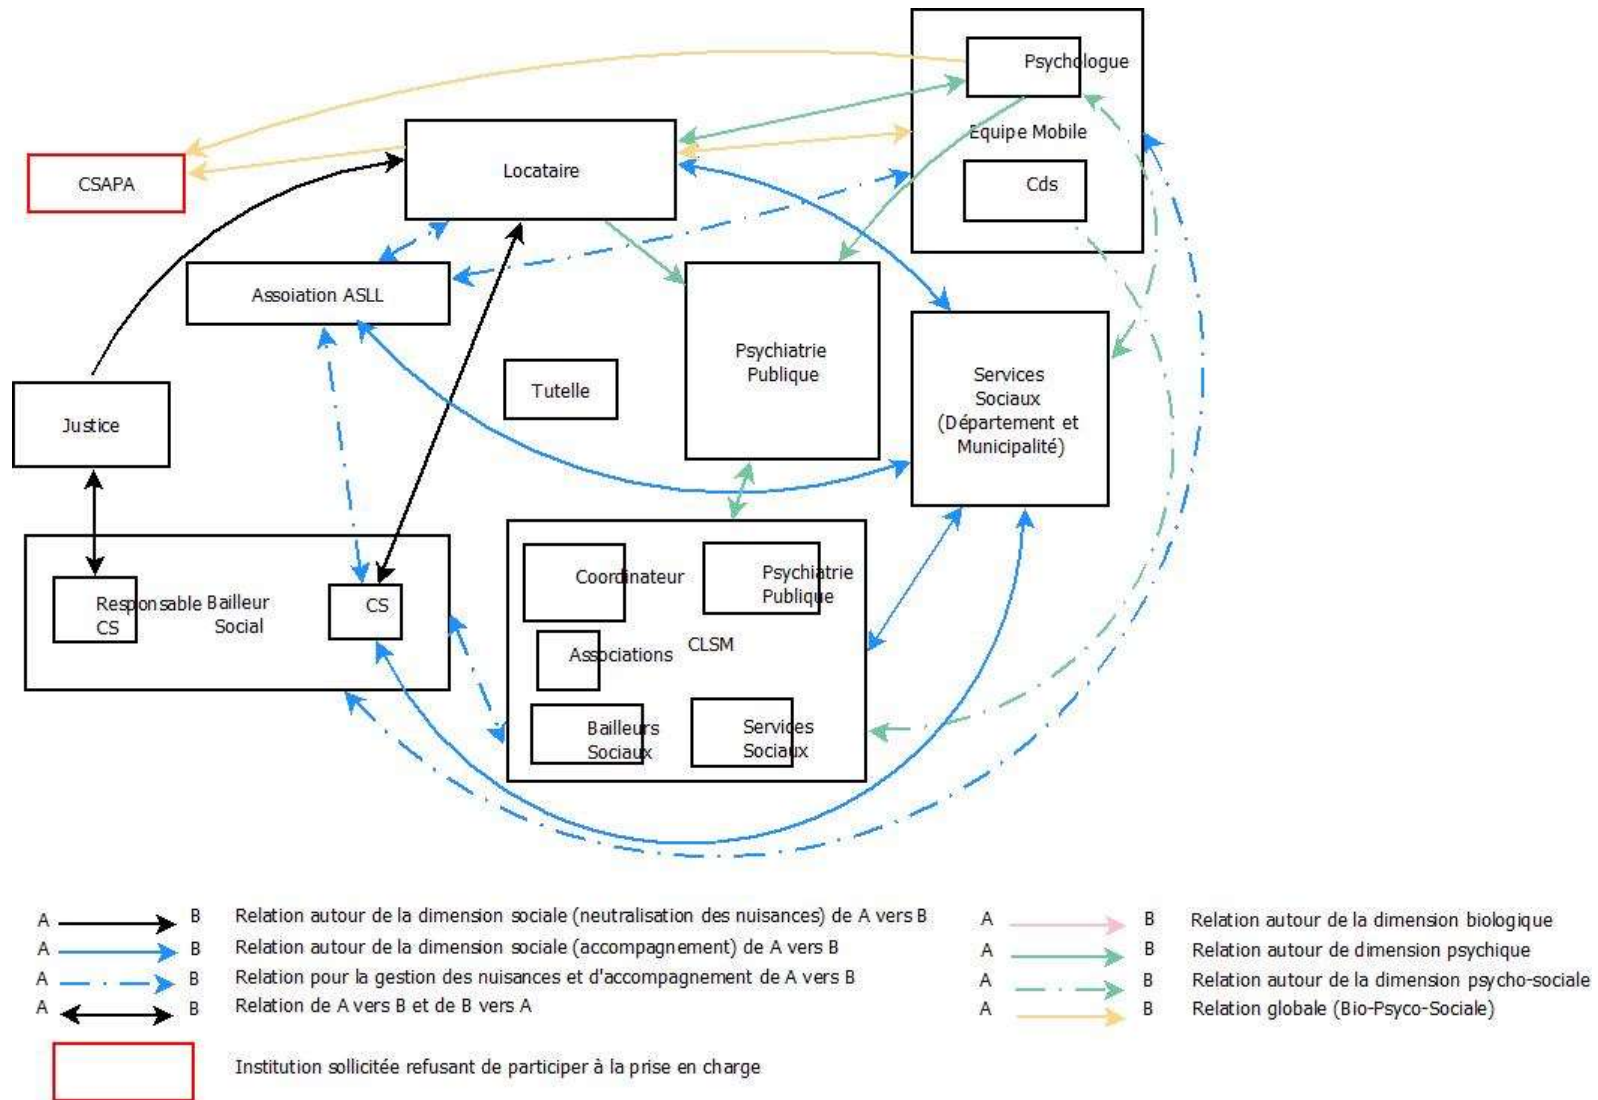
Psychologue
Equipe Mobile
Cds
CSAPA
Locataire
Assoiation ASLL
Psychiatrie Publique
Services Sociaux (Département et Municipalité)
Tutelle
Justice
Responsable CS
Bailleur Social
CS
Coordinateur
Psychiatrie Publique
Associations
CLSM
Bailleurs Sociaux
Services Sociaux

A B Relation autour de la dimension sociale (neutralisation des nuisances) de A vers B
A B Relation autour de la dimension sociale (accompagnement) de A vers B
A B Relation pour la gestion des nuisances et d'accompagnement de A vers B
A B Relation de A vers B et de B vers A
Institution sollicitée refusant de participer à la prise en charge

A B Relation autour de la dimension biologique
A B Relation autour de dimension psychique
A B Relation autour de la dimension psycho-sociale
A B Relation globale (Bio-Psyco-Sociale)